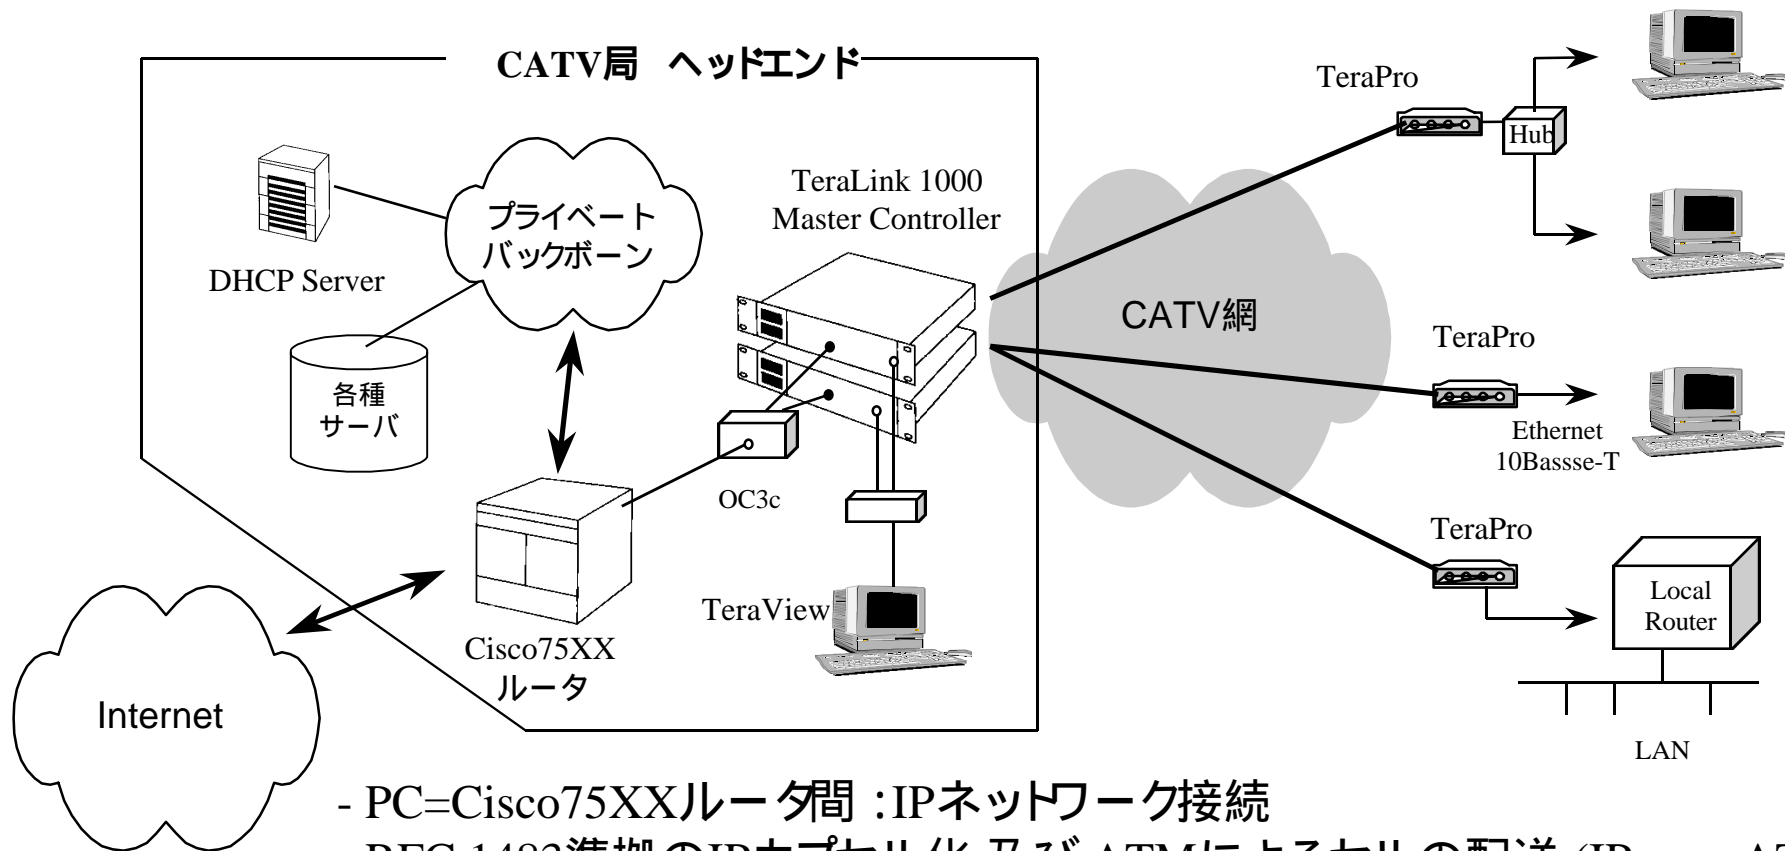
CATV局 ヘッドエンド

DHCP Server

プライベート
バックボーン

各種
サーバ

TeraLink 1000
Master Controller

OC3c

Cisco75XX
ルータ

TeraView

Internet

CATV網

TeraPro

Hub

TeraPro

Ethernet
10Bassse-T

TeraPro

Local
Router

LAN

- PC=Cisco75XXルータ間 :IPネットワーク接続

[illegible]